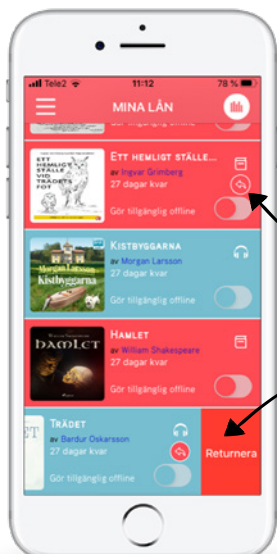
Tele2 11:12 78 %

MINA LÅN

Gör tillgänglig offline

ETT HEMLIGT STÄLLE VID TRÄDETS FOT

ETT HEMLIGT STÄLLE...
av Ingvar Grimberg
27 dagar kvar
Gör tillgänglig offline

Morgan Larsson Kistbyggarna

KISTBYGGARNA
av Morgan Larsson
Gör tillgänglig offline

William Shakespeare HAMLET

HAMLET
av William Shakespeare
27 dagar kvar
Gör tillgänglig offline

TRÄDET
av Bardur Oskarsson
27 dagar kvar
Gör tillgänglig offline

Returnera